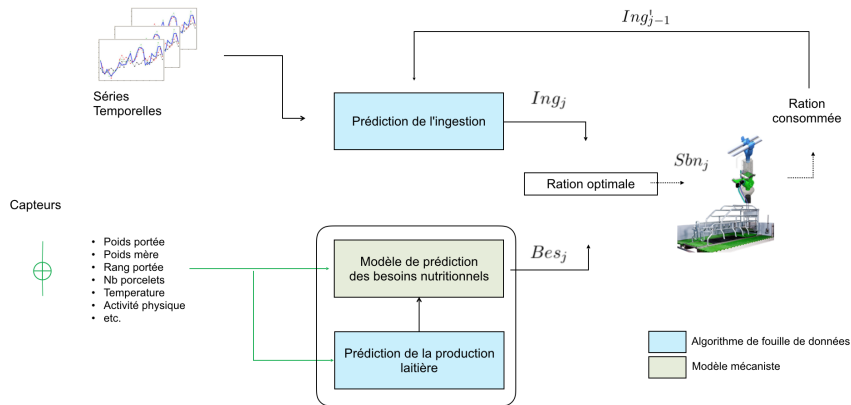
$Ing^{!}_{j-1}$

Séries Temporelles

Prédiction de l'ingestion

$Ing_j$

Ration consommée

$Sbn_j$

Ration optimale

Capteurs

- Poids portée
- Poids mère
- Rang portée
- Nb porcelets
- Temperature
- Activité physique
- etc.

Modèle de prédiction des besoins nutritionnels

$Bes_j$

Prédiction de la production laitière

Algorithme de fouille de données

Modèle mécaniste